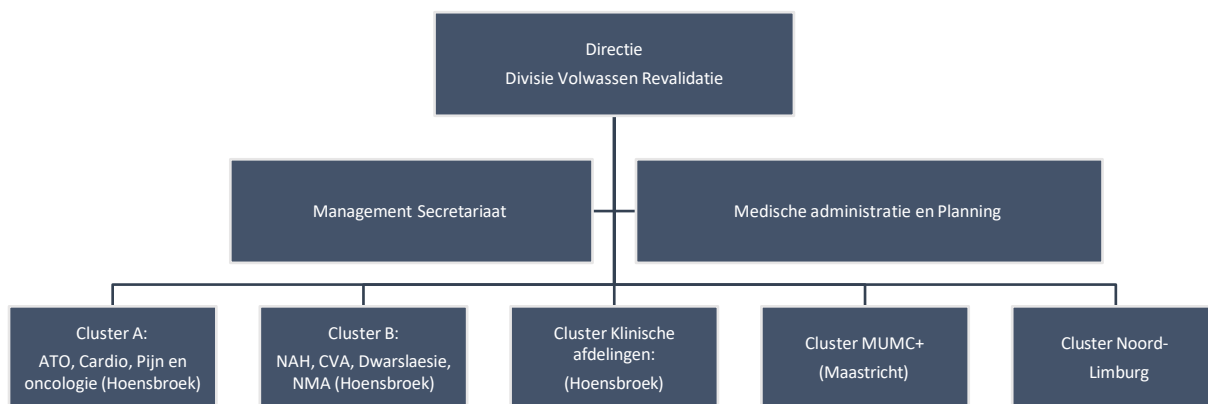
Directie
Divisie Volwassen Revalidatie

Management Secretariaat

Medische administratie en Planning

Cluster A:
ATO, Cardio, Pijn en oncologie (Hoensbroek)

Cluster B:
NAH, CVA, Dwarslaesie, NMA (Hoensbroek)

Cluster Klinische afdelingen:
(Hoensbroek)

Cluster MUMC+
(Maastricht)

Cluster Noord-Limburg